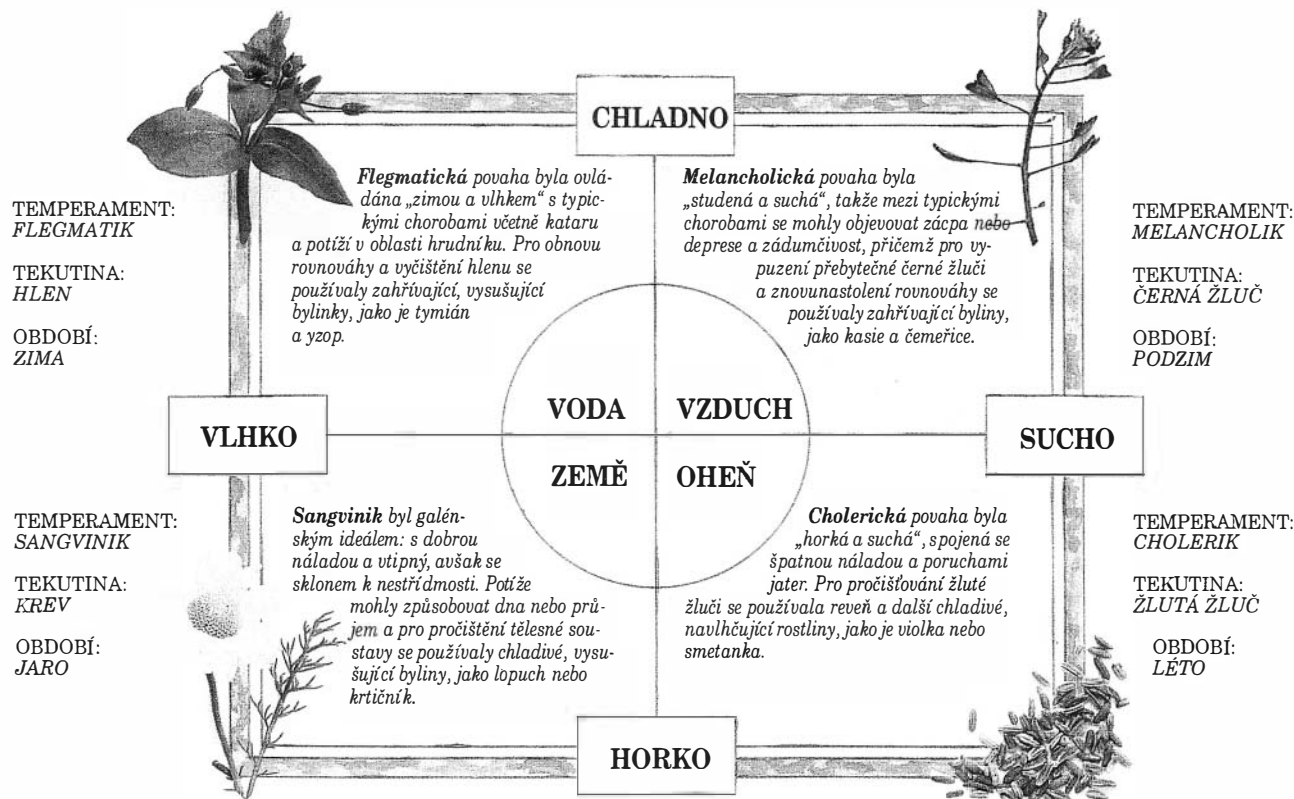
CHLADNO

TEMPERAMENT: *FLEGMATIK*

TEKUTINA: *HLEN*

OBDOBÍ: *ZIMA*

***Flegmatická*** *povaha byla ovládána „zimou a vlhkem“ s typickými chorobami včetně kataru a potíží v oblasti hrudníku. Pro obnovu rovnováhy a vyčištění hlenu se používaly zahřívající, vysušující bylinky, jako je tymián a yzop.*

***Melancholická*** *povaha byla „studená a suchá“, takže mezi typickými chorobami se mohly objevovat zácpa nebo deprese a zádumčivost, přičemž pro vypuzení přebytečné černé žluči a znovunastolení rovnováhy se používaly zahřívající byliny, jako kasie a čemeřice.*

TEMPERAMENT: *MELANCHOLIK*

TEKUTINA: *ČERNÁ ŽLUČ*

OBDOBÍ: *PODZIM*

VODA

VZDUCH

VLHKO

SUCHO

ZEMĚ

OHEŇ

TEMPERAMENT: *SANGVINIK*

TEKUTINA: *KREV*

OBDOBÍ: *JARO*

***Sangvinik*** *byl galénským ideálem: s dobrou náladou a vtipný, avšak se sklonem k nestřídmosti. Potíže mohly způsobovat dna nebo průjem a pro pročištění tělesné soustavy se používaly chladivé, vysušující byliny, jako lopuch nebo krtičník.*

***Cholerická*** *povaha byla „horká a suchá“, spojená se špatnou náladou a poruchami jater. Pro pročišťování žluté žluči se používala reveň a další chladivé, navlhčující rostliny, jako je violka nebo smetanka.*

TEMPERAMENT: *CHOLERIK*

TEKUTINA: *ŽLUTÁ ŽLUČ*

OBDOBÍ: *LÉTO*

HORKO